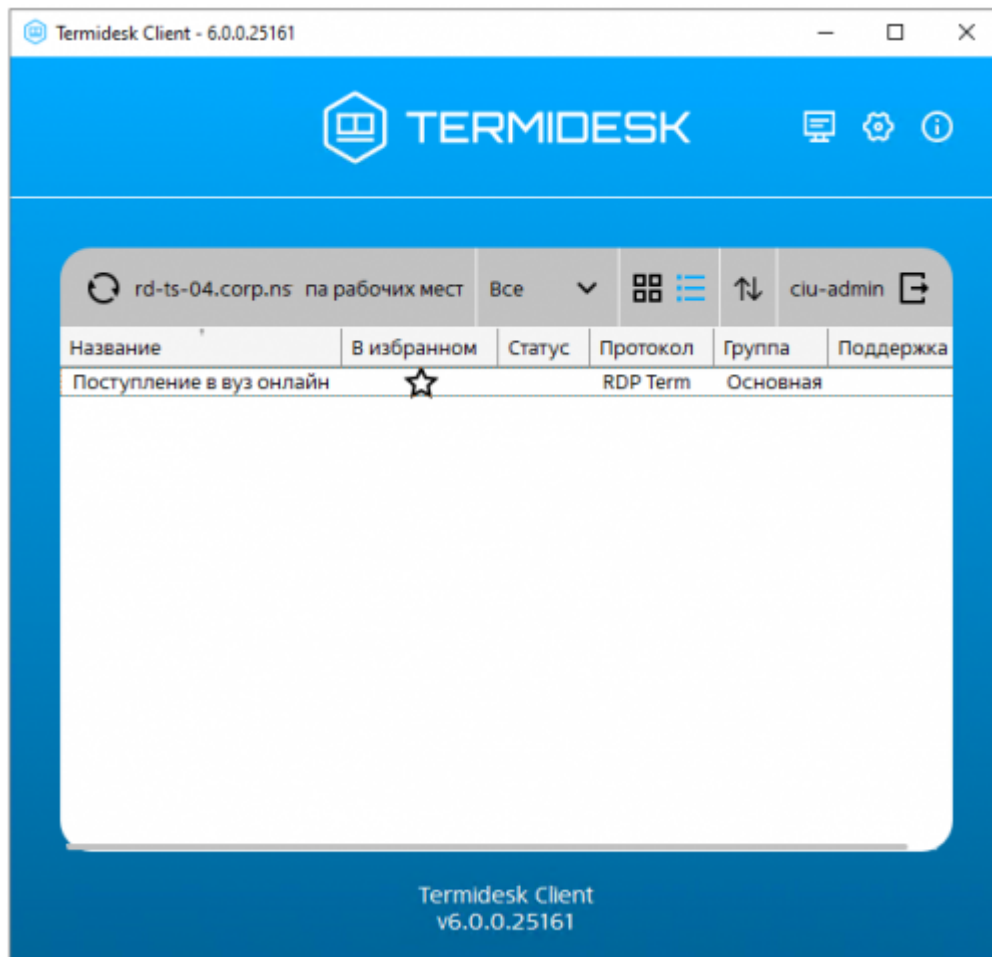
Termidesk Client - 6.0.0.25161

TERMIDESK

rd-ts-04.corp.ns па рабочих мест Все ciu-admin

| Название | В избранном | Статус | Протокол | Группа | Поддержка |
|---|---|---|---|---|---|
| Поступление в вуз онлайн | | | RDP Term | Основная | |

Termidesk Client
v6.0.0.25161